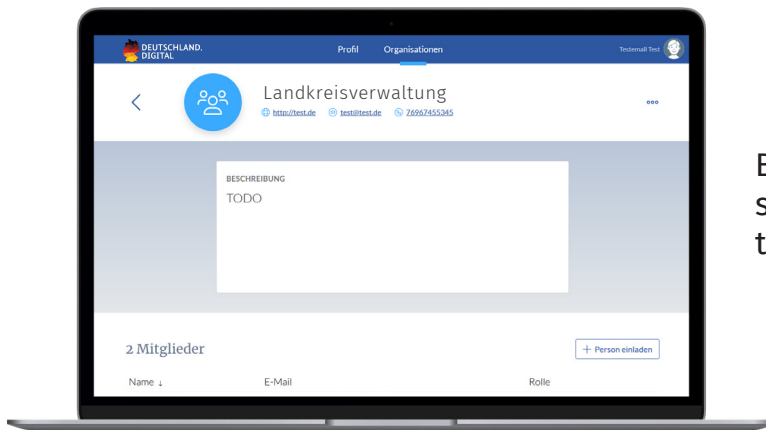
DEUTSCHLAND. DIGITAL

Profil Organisationen

Testemail Test

Landkreisverwaltung

http://test.de test@test.de 76967455345

BESCHREIBUNG

TODO

2 Mitglieder

+ Person einladen

Name ↓ E-Mail Rolle

E
s
t